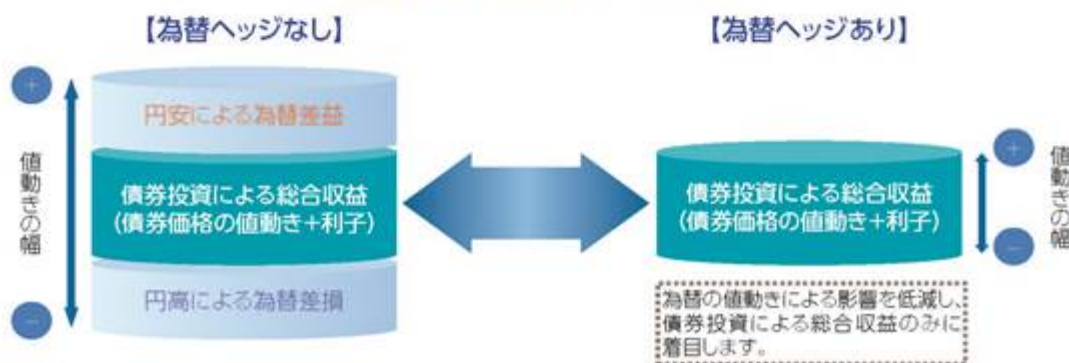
【為替ヘッジなし】

+

値動きの幅

−

円安による為替差益

債券投資による総合収益
(債券価格の値動き+利子)

円高による為替差損

【為替ヘッジあり】

債券投資による総合収益
(債券価格の値動き+利子)

+

値動きの幅

−

為替の値動きによる影響を低減し、債券投資による総合収益のみに着目します。